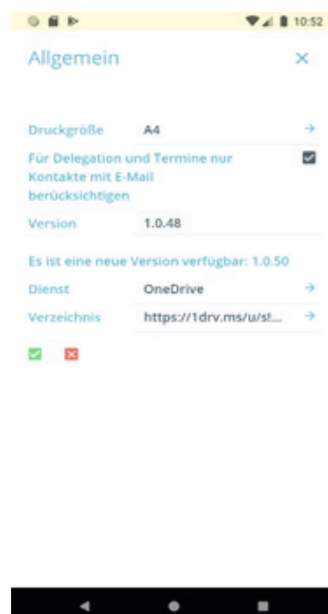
10:52

Allgemein

×

Druckgröße A4 →

Für Delegation und Termine nur Kontakte mit E-Mail berücksichtigen

Version 1.0.48

Es ist eine neue Version verfügbar: 1.0.50

Dienst OneDrive →

Verzeichnis https://1drv.ms/u/s!... →